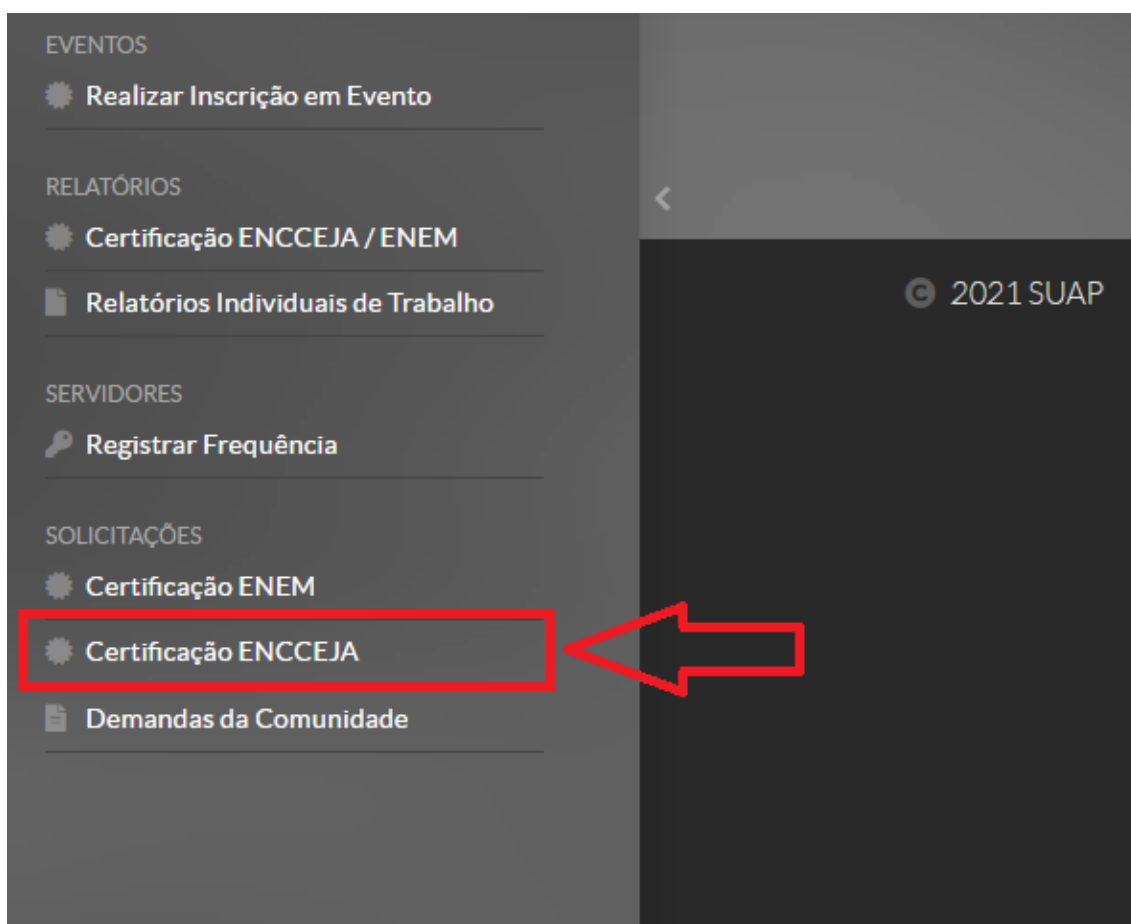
EVENTOS
Realizar Inscrição em Evento

RELATÓRIOS
Certificação ENCCEJA / ENEM
Relatórios Individuais de Trabalho

SERVIDORES
Registrar Frequência

SOLICITAÇÕES
Certificação ENEM
Certificação ENCCEJA
Demandas da Comunidade

<

© 2021 SUAP